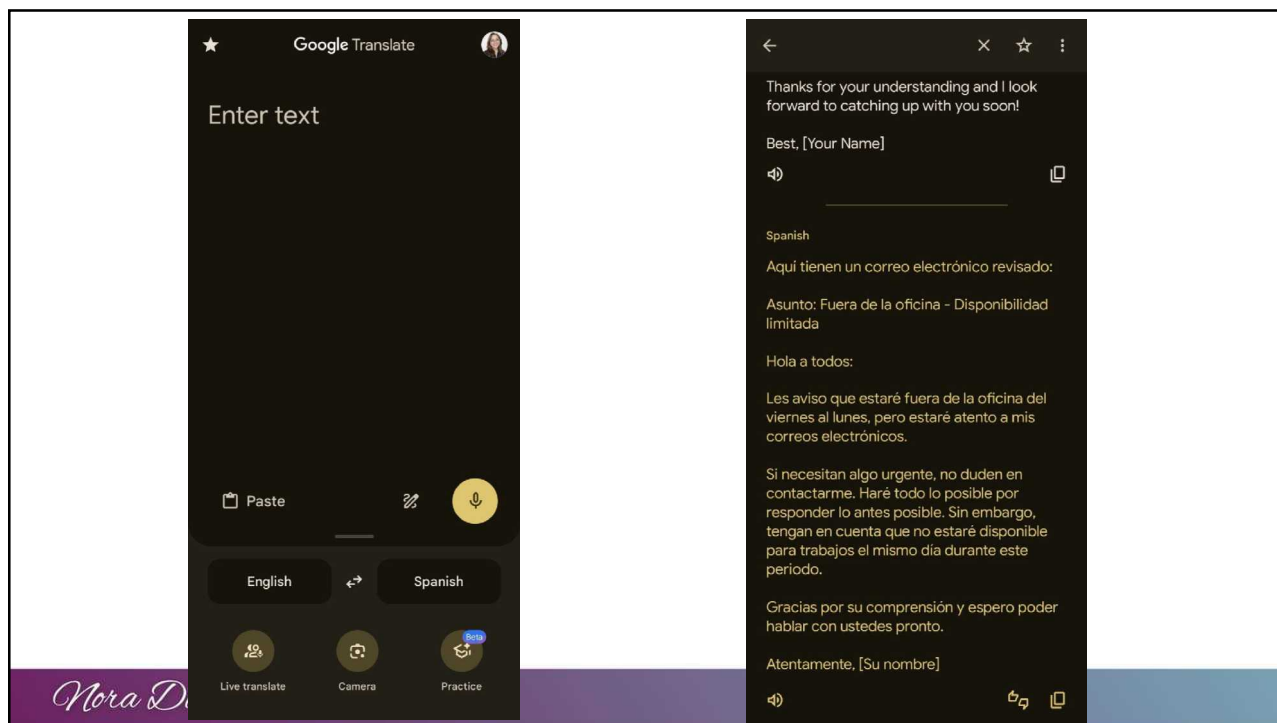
Google Translate

Enter text

Paste

English

Spanish

Beta

Live translate

Camera

Practice

Nora D

Thanks for your understanding and I look forward to catching up with you soon!

Best, [Your Name]

Spanish

Aqui tienen un correo electrónico revisado:

Asunto: Fuera de la oficina - Disponibilidad limitada

Hola a todos:

Les aviso que estaré fuera de la oficina del viernes al lunes, pero estaré atento a mis correos electrónicos.

Si necesitan algo urgente, no duden en contactarme. Haré todo lo posible por responder lo antes posible. Sin embargo, tengan en cuenta que no estaré disponible para trabajos el mismo día durante este periodo.

Gracias por su comprensión y espero poder hablar con ustedes pronto.

Atentamente, [Su nombre]